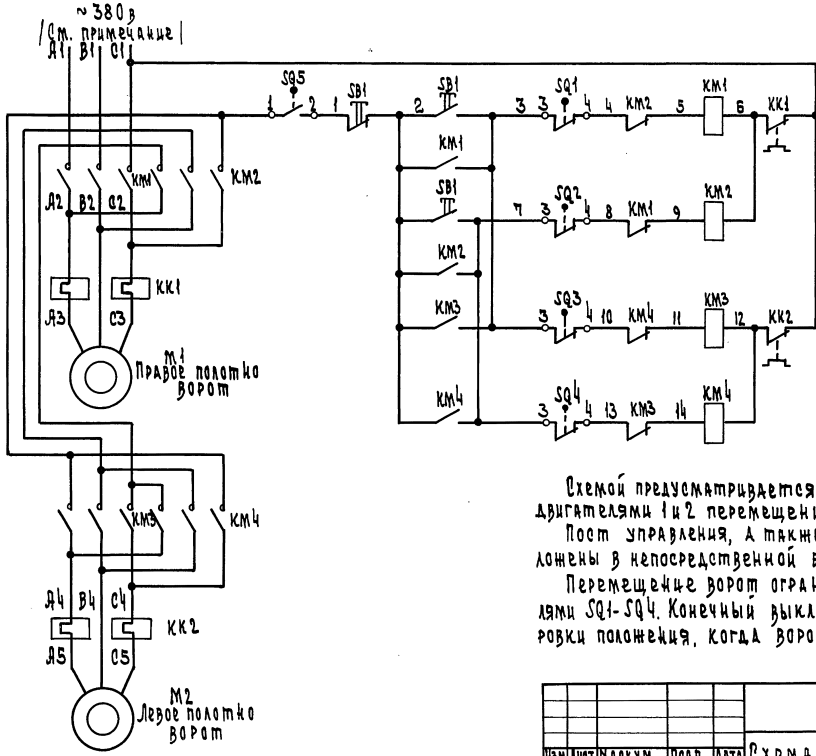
~380 в
/См. примечание/
А1 В1 С1

SQ5
SB1
SB1
1 2 1 2 3 3 4 4 КМ2 5 КМ1 6 КК1
SQ1
КМ1
SB1
SQ2
7 3 4 8 КМ1 9 КМ2
КМ2
КМ3
SQ3
3 4 10 КМ4 11 КМ3 12 КК2
КМ4
SQ4
3 4 13 КМ3 14 КМ4

КМ1
КМ2
А2 В2 С2
КК1
А3 С3
М1
Правое полотно ворот

КМ3
КМ4
А4 В4 С4
КК2
А5 С5
М2
Левое полотно ворот

Схемой предусматривается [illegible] двигателями 1 и 2 перемещени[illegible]
Пост управления, а также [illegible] ложены в непосредственной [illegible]
Перемещение ворот огра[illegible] лями SQ1-SQ4. Конечный выкл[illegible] ровки положения, когда воро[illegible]

Изм Лист № докум. Подп. Дата Схема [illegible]